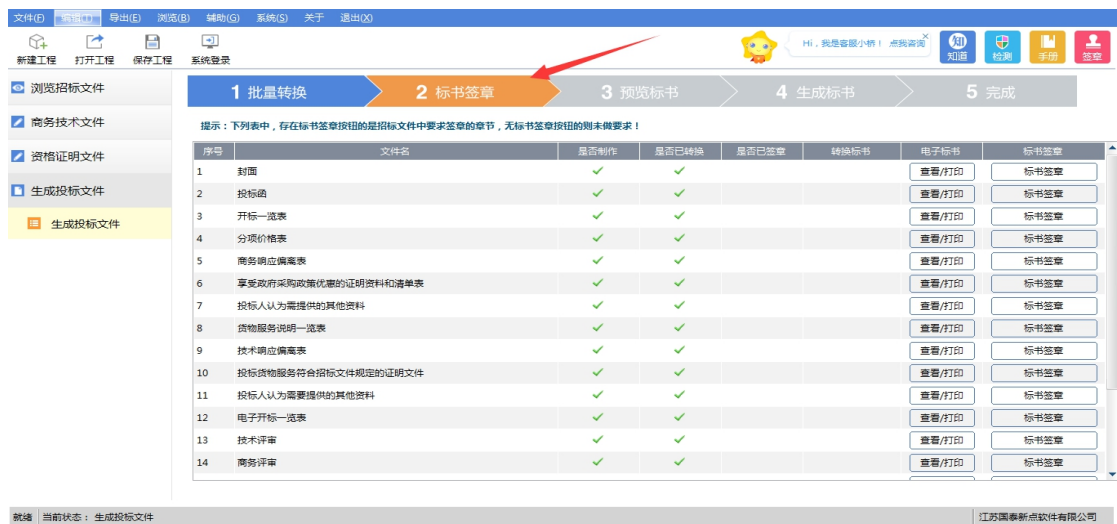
文件(F) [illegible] 导出(E) 浏览(B) 辅助(G) 系统(S) 关于 退出(X)

新建工程 打开工程 保存工程 系统登录

Hi，我是客服小桥！点我咨询

知道 检测 手册 签章

浏览招标文件
商务技术文件
资格证明文件
生成投标文件
生成投标文件

1 批量转换 2 标书签章 3 预览标书 4 生成标书 5 完成

提示：下列表中，存在标书签章按钮的是招标文件中要求签章的章节，无标书签章按钮的则未做要求！

| 序号 | 文件名 | 是否制作 | 是否已转换 | 是否已签章 | 转换标书 | 电子标书 | 标书签章 |
|---|---|---|---|---|---|---|---|
| 1 | 封面 | ✓ | ✓ | | | 查看/打印 | 标书签章 |
| 2 | 投标函 | ✓ | ✓ | | | 查看/打印 | 标书签章 |
| 3 | 开标一览表 | ✓ | ✓ | | | 查看/打印 | 标书签章 |
| 4 | 分项价格表 | ✓ | ✓ | | | 查看/打印 | 标书签章 |
| 5 | 商务响应偏离表 | ✓ | ✓ | | | 查看/打印 | 标书签章 |
| 6 | 享受政府采购政策优惠的证明资料和清单表 | ✓ | ✓ | | | 查看/打印 | 标书签章 |
| 7 | 投标人认为需提供的其他资料 | ✓ | ✓ | | | 查看/打印 | 标书签章 |
| 8 | 货物服务说明一览表 | ✓ | ✓ | | | 查看/打印 | 标书签章 |
| 9 | 技术响应偏离表 | ✓ | ✓ | | | 查看/打印 | 标书签章 |
| 10 | 投标货物服务符合招标文件规定的证明文件 | ✓ | ✓ | | | 查看/打印 | 标书签章 |
| 11 | 投标人认为需要提供的其他资料 | ✓ | ✓ | | | 查看/打印 | 标书签章 |
| 12 | 电子开标一览表 | ✓ | ✓ | | | 查看/打印 | 标书签章 |
| 13 | 技术评审 | ✓ | ✓ | | | 查看/打印 | 标书签章 |
| 14 | 商务评审 | ✓ | ✓ | | | 查看/打印 | 标书签章 |

就绪 当前状态： 生成投标文件 江苏国泰新点软件有限公司